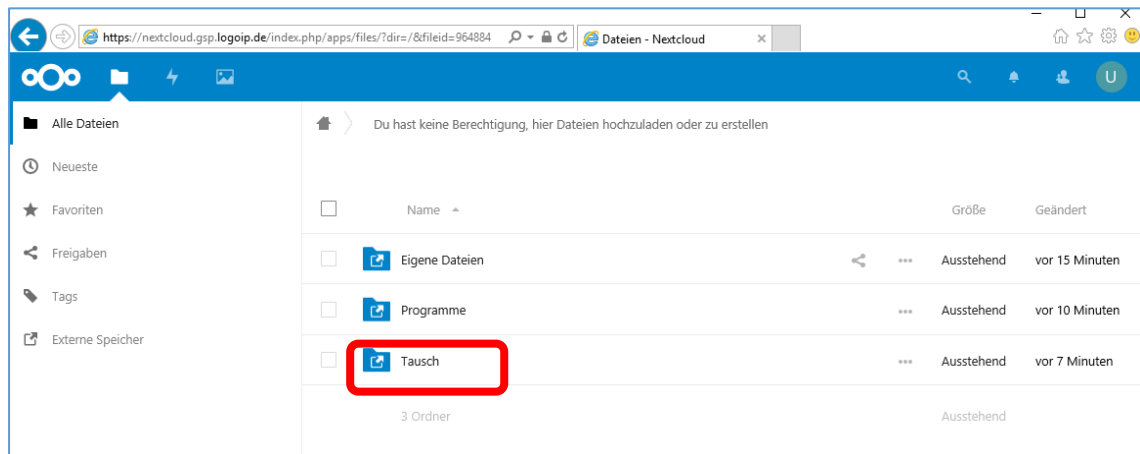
https://nextcloud.gsp.logoip.de/index.php/apps/files/?dir=/&fileid=964884

Dateien - Nextcloud

U

Alle Dateien

Neueste

Favoriten

Freigaben

Tags

Externe Speicher

Du hast keine Berechtigung, hier Dateien hochzuladen oder zu erstellen

| | Name ▲ | | Größe | Geändert |
|---|---|---|---|---|
| | Eigene Dateien | ... | Ausstehend | vor 15 Minuten |
| | Programme | ... | Ausstehend | vor 10 Minuten |
| | Tausch | ... | Ausstehend | vor 7 Minuten |
| | 3 Ordner | | Ausstehend | |